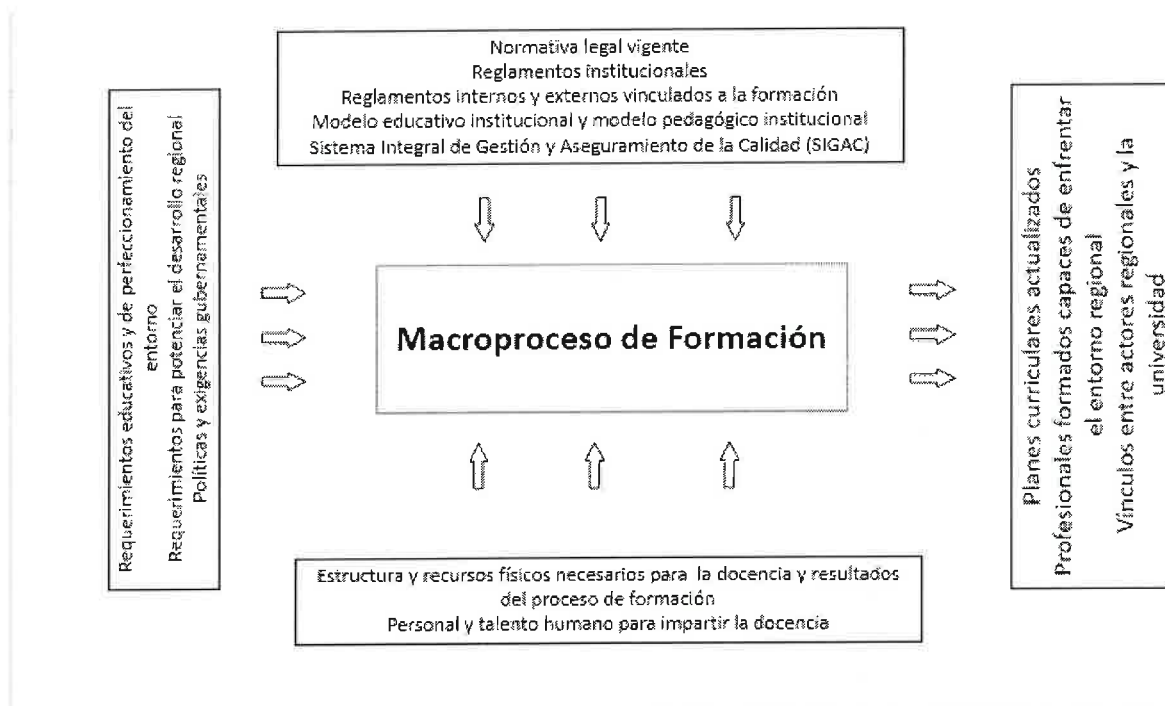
Normativa legal vigente
Reglamentos institucionales
Reglamentos internos y externos vinculados a la formación
Modelo educativo institucional y modelo pedagógico institucional
Sistema Integral de Gestión y Aseguramiento de la Calidad (SIGAC)

Requerimientos educativos y de perfeccionamiento del entorno
Requerimientos para potenciar el desarrollo regional
Políticas y exigencias gubernamentales

Macroproceso de Formación

Planes curriculares actualizados
Profesionales formados capaces de enfrentar el entorno regional
Vínculos entre actores regionales y la universidad

Estructura y recursos físicos necesarios para la docencia y resultados del proceso de formación
Personal y talento humano para impartir la docencia